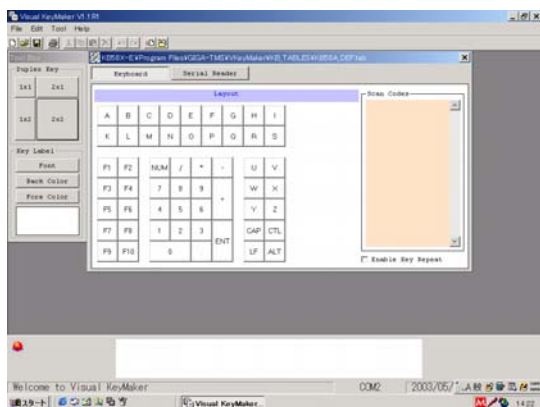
Visual KeyMaker V1.1R
File Edit Tool Help
Tool Box
Duplex Key
1x1 2x1
1x2 2x2
Key Label
Font
Back Color
Fore Color
KB58X--E:¥Program Files¥SEGA-TMS¥KeyMaker¥KB TABLES¥KB58A DEF.tab
Keyboard
Serial Reader
Layout
A B C D E F G H I
K L M N O P Q R S
F1 F2 NUM / * - U V
F3 F4 7 8 9 + W X
F5 F6 4 5 6 Y Z
F7 F8 1 2 3 ENT CAP CTL
F9 F10 0 . LF ALT
Scan Codes
Enable Key Repeat
Welcome to Visual KeyMaker
COM2
2003/05/
スタート
Visual KeyMaker...
14:22